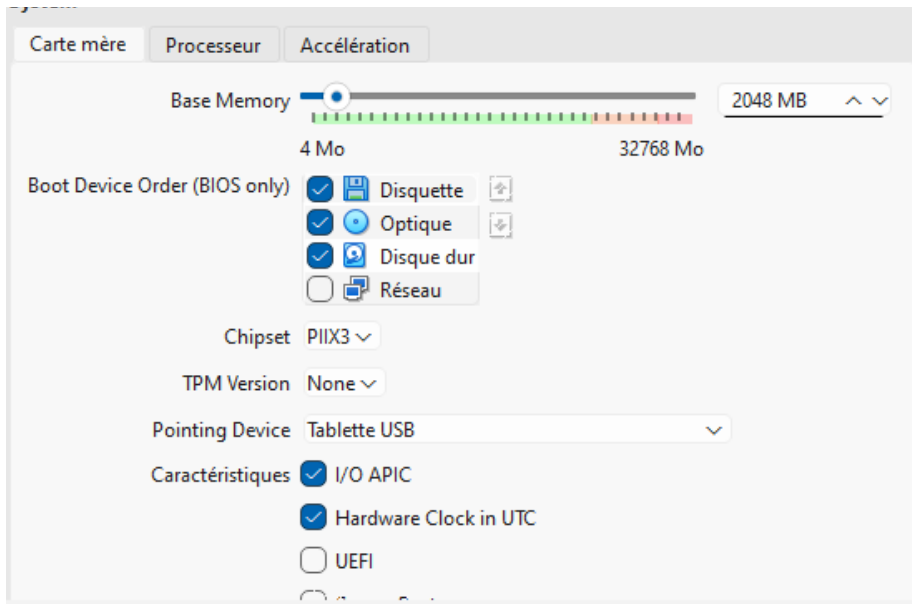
Carte mère
Processeur
Accélération

Base Memory
2048 MB
4 Mo
32768 Mo

Boot Device Order (BIOS only)
Disquette
Optique
Disque dur
Réseau

Chipset PIIX3

TPM Version None

Pointing Device Tablette USB

Caractéristiques I/O APIC
Hardware Clock in UTC
UEFI
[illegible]